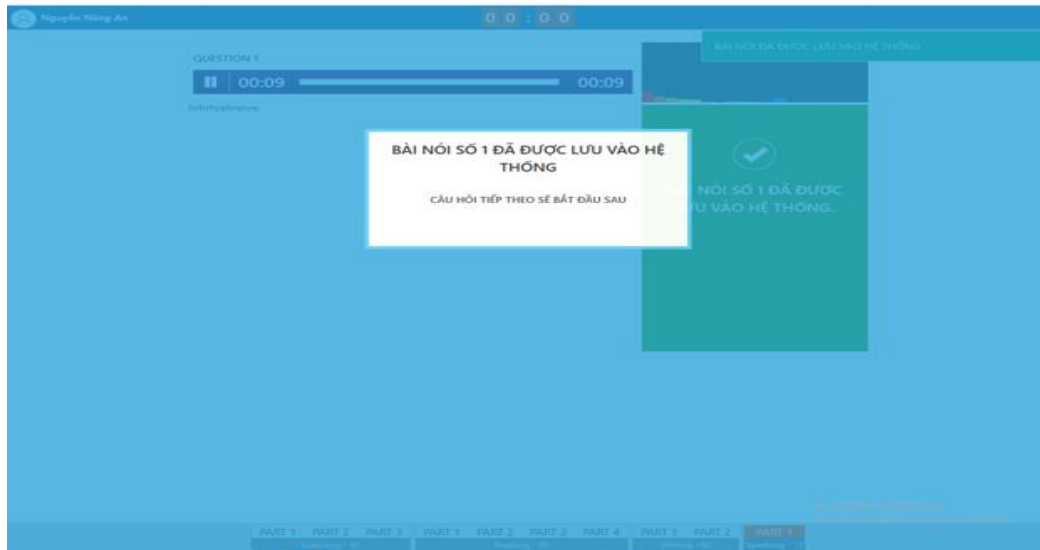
Nguyễn Năng An

0 0 : 0 0

QUESTION 1

00:09 00:09

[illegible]

BÀI NÓI SỐ 1 ĐÃ ĐƯỢC LƯU VÀO HỆ THỐNG

BÀI NÓI SỐ 1 ĐÃ ĐƯỢC LƯU VÀO HỆ THỐNG

CÂU HỎI TIẾP THEO SẼ BẮT ĐẦU SAU

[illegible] NÓI SỐ 1 ĐÃ ĐƯỢC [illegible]U VÀO HỆ THỐNG.

PART 1 PART 2 PART 3 PART 1 PART 2 PART 3 PART 4 PART 1 PART 2 PART 1

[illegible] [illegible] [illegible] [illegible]